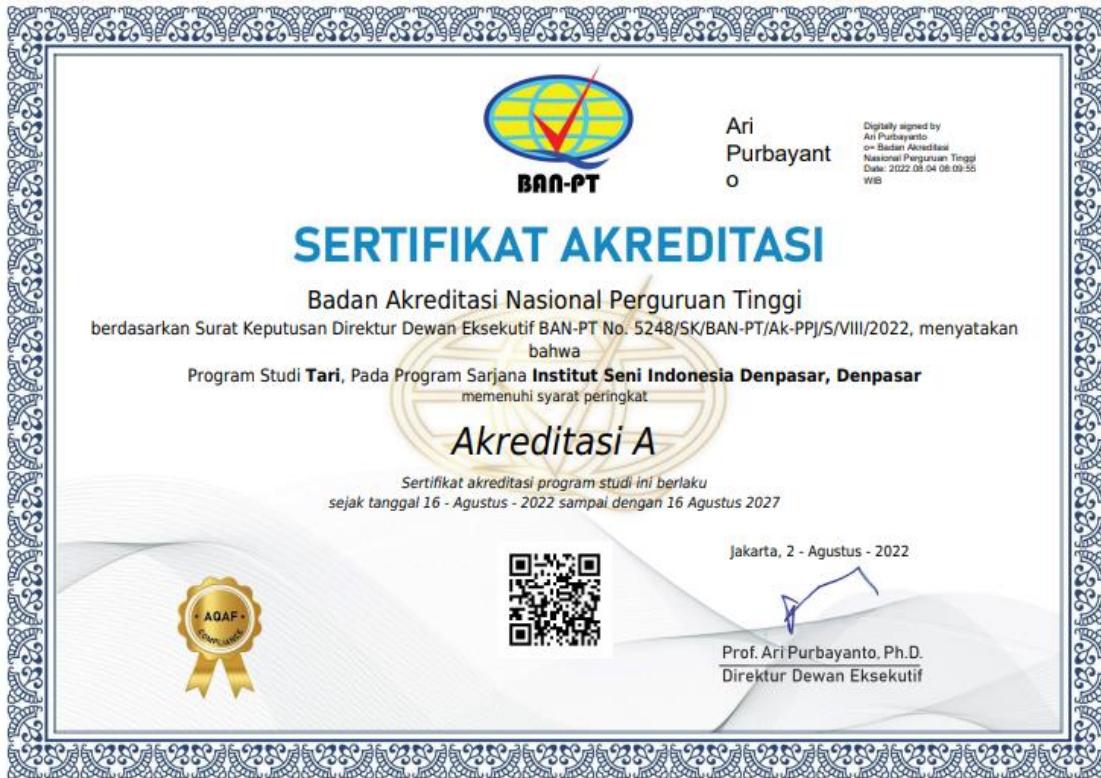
BAN-PT

Ari Purbayant o

Digitally signed by Ari Purbayanto o= Badan Akreditasi Nasional Perguruan Tinggi Date: 2022.08.04 08:09:55 WIB

SERTIFIKAT AKREDITASI

Badan Akreditasi Nasional Perguruan Tinggi

berdasarkan Surat Keputusan Direktur Dewan Eksekutif BAN-PT No. 5248/SK/BAN-PT/Ak-PPJ/S/VIII/2022, menyatakan bahwa

Program Studi **Tari**, Pada Program Sarjana **Institut Seni Indonesia Denpasar, Denpasar**

memenuhi syarat peringkat

Akreditasi A

Sertifikat akreditasi program studi ini berlaku sejak tanggal 16 - Agustus - 2022 sampai dengan 16 Agustus 2027

Jakarta, 2 - Agustus - 2022

AQAF COMPLIANCE

Prof. Ari Purbayanto, Ph.D.
Direktur Dewan Eksekutif